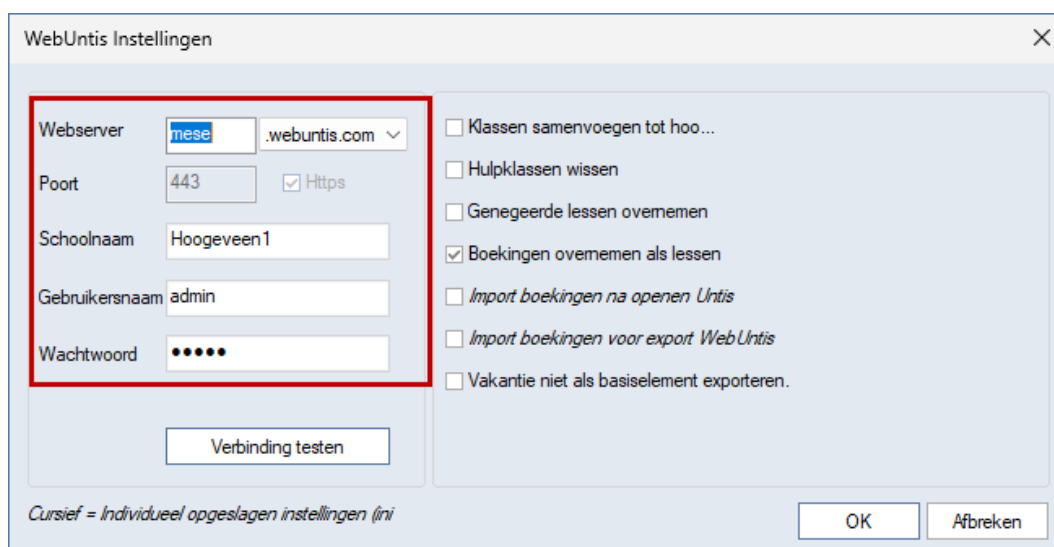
WebUntis Instellingen

Webserver mese .webuntis.com
Poort 443 Https
Schoolnaam Hoogeveen1
Gebruikersnaam admin
Wachtwoord •••••

Verbinding testen

Klassen samenvoegen tot hoo...
Hulpklassen wissen
Genegeerde lessen overnemen
Boekingen overnemen als lessen
Import boekingen na openen Untis
Import boekingen voor export WebUntis
Vakantie niet als basiselement exporteren.

Cursief = Individueel opgeslagen instellingen (ini

OK
Afbreken